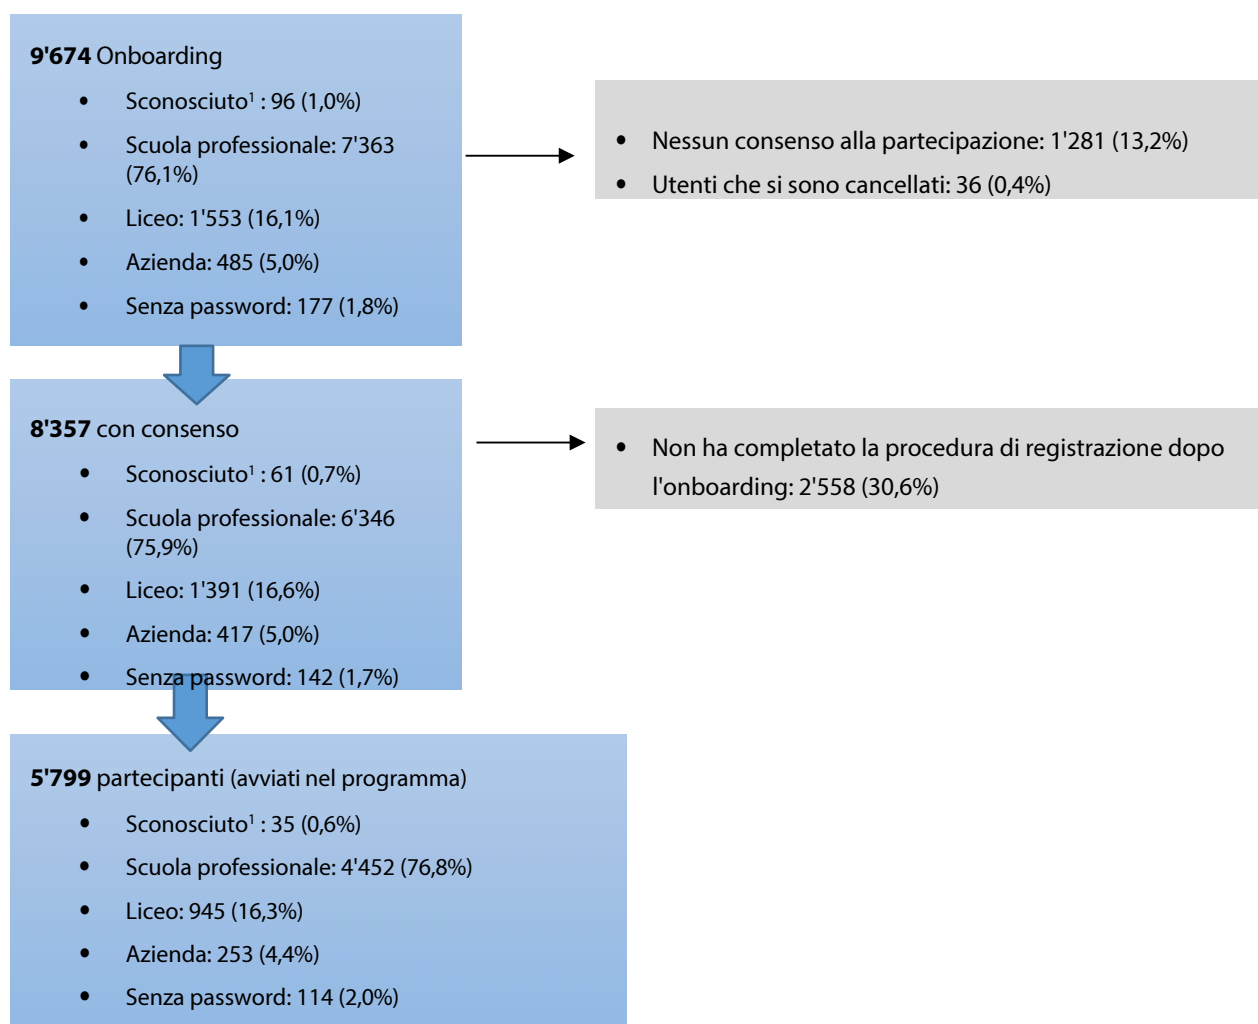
**9'674** Onboarding

- Sconosciuto$^1$ : 96 (1,0%)
- Scuola professionale: 7'363 (76,1%)
- Liceo: 1'553 (16,1%)
- Azienda: 485 (5,0%)
- Senza password: 177 (1,8%)

- Nessun consenso alla partecipazione: 1'281 (13,2%)
- Utenti che si sono cancellati: 36 (0,4%)

**8'357** con consenso

- Sconosciuto$^1$ : 61 (0,7%)
- Scuola professionale: 6'346 (75,9%)
- Liceo: 1'391 (16,6%)
- Azienda: 417 (5,0%)
- Senza password: 142 (1,7%)

- Non ha completato la procedura di registrazione dopo l'onboarding: 2'558 (30,6%)

**5'799** partecipanti (avviati nel programma)

- Sconosciuto$^1$ : 35 (0,6%)
- Scuola professionale: 4'452 (76,8%)
- Liceo: 945 (16,3%)
- Azienda: 253 (4,4%)
- Senza password: 114 (2,0%)